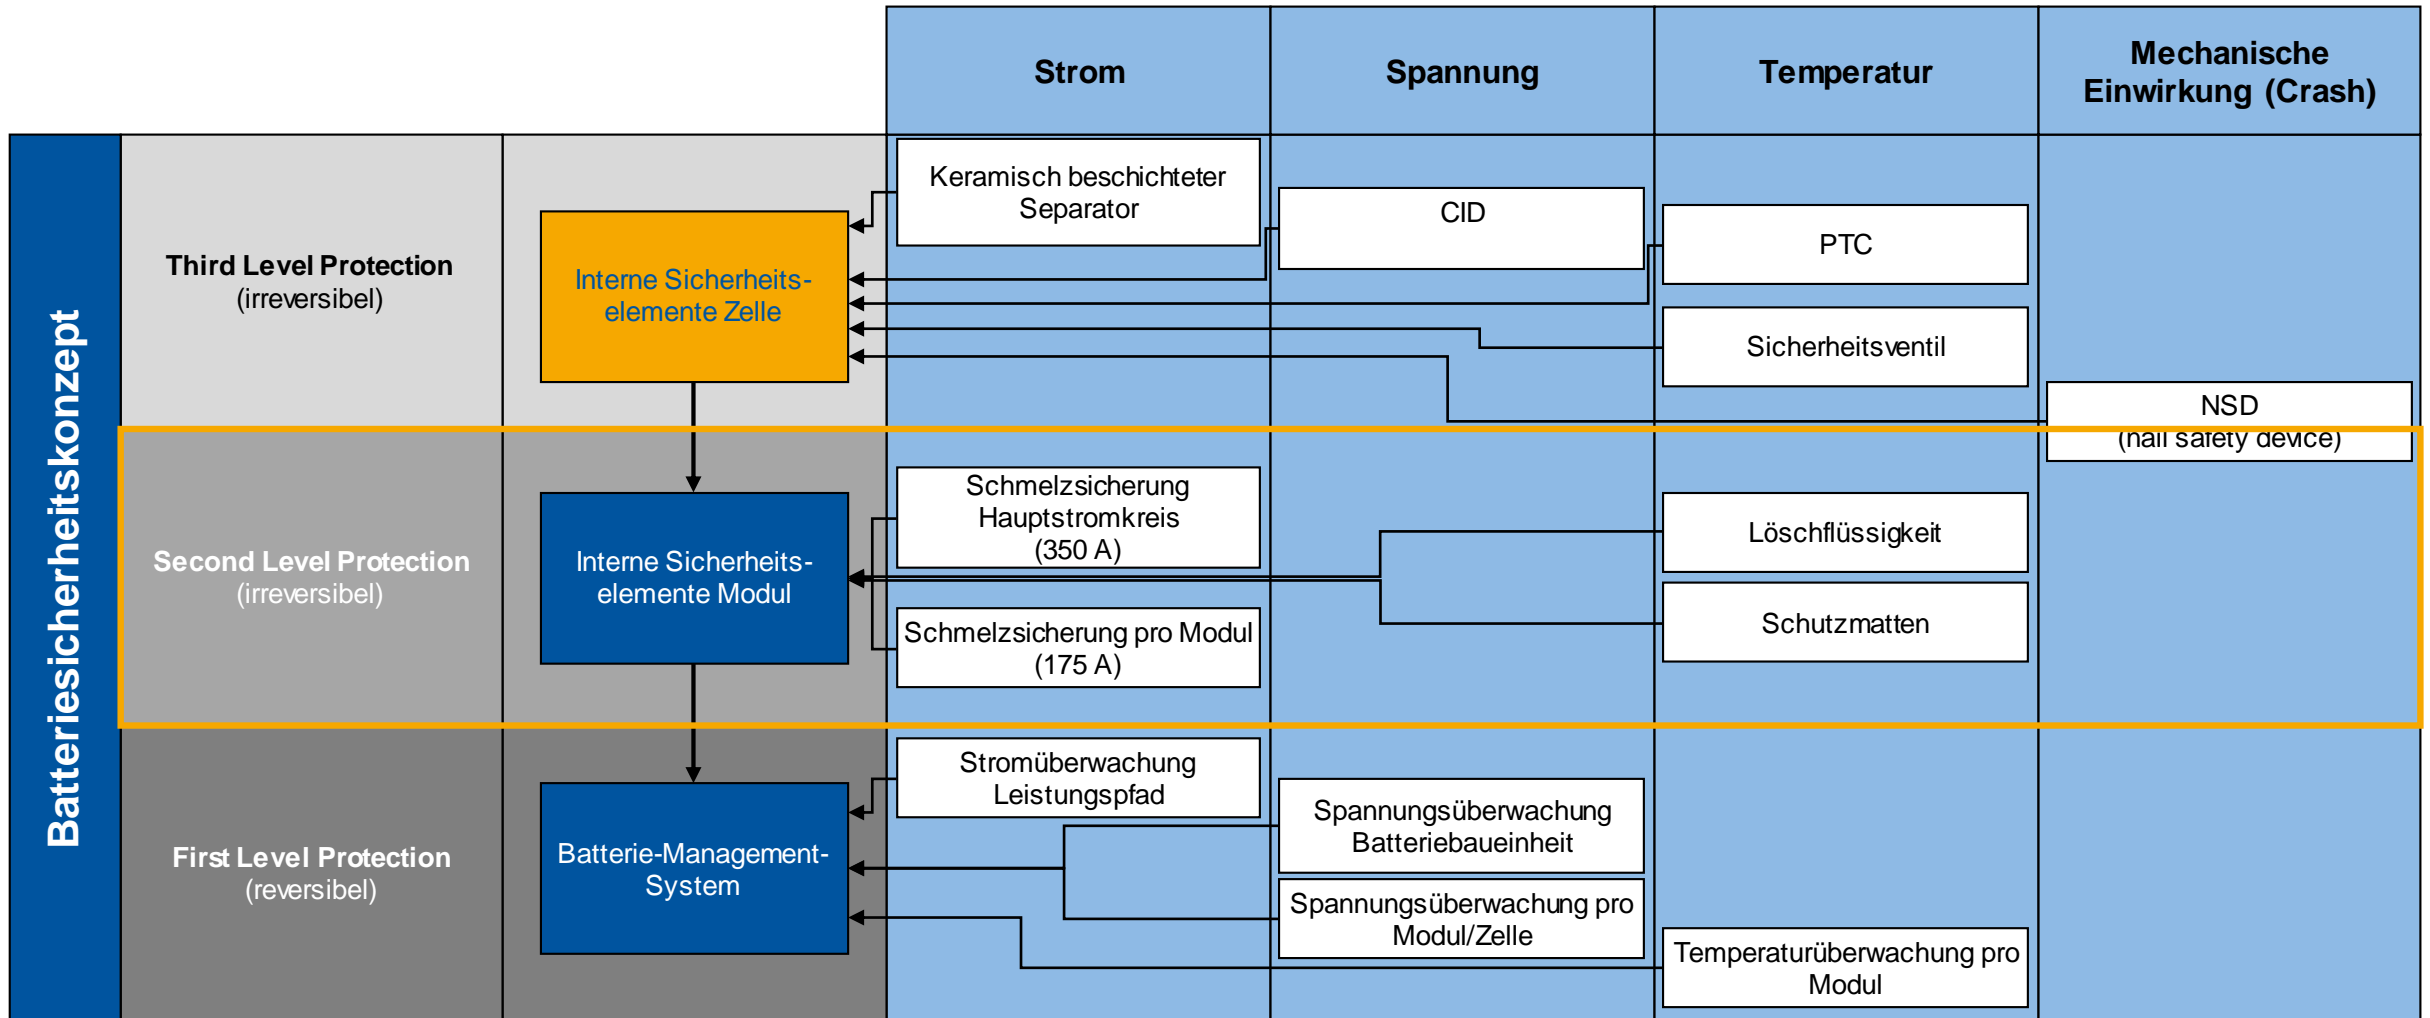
Strom

Spannung

Temperatur

Mechanische Einwirkung (Crash)

Batteriesicherheitskonzept

Third Level Protection
(irreversibel)

Interne Sicherheitselemente Zelle

Keramisch beschichteter Separator

CID

PTC

Sicherheitsventil

NSD
(nail safety device)

Second Level Protection
(irreversibel)

Interne Sicherheitselemente Modul

Schmelzsicherung Hauptstromkreis (350 A)

Schmelzsicherung pro Modul (175 A)

Löschflüssigkeit

Schutzmatten

First Level Protection
(reversibel)

Batterie-Management-System

Stromüberwachung Leistungspfad

Spannungsüberwachung Batteriebaueinheit

Spannungsüberwachung pro Modul/Zelle

Temperaturüberwachung pro Modul